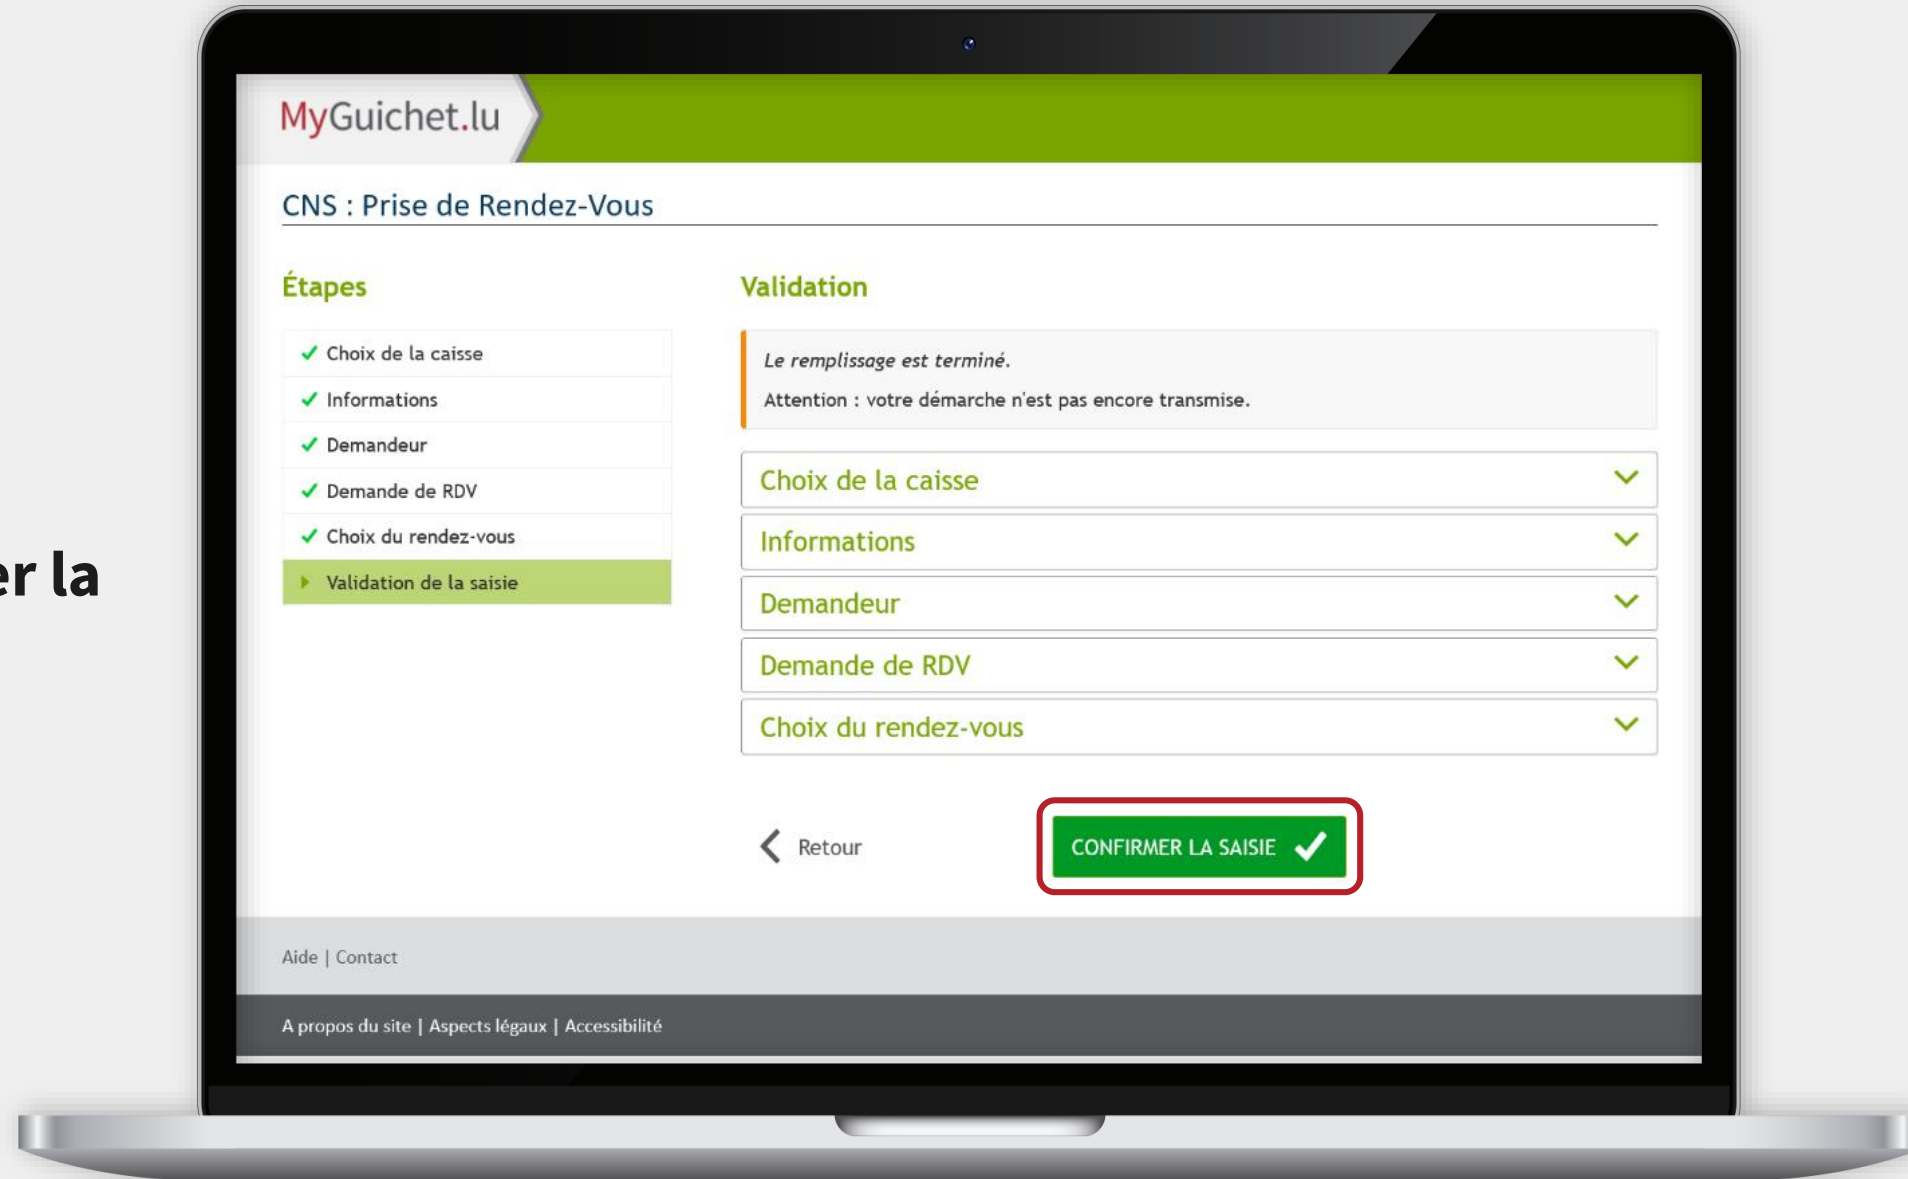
er la

MyGuichet.lu

CNS : Prise de Rendez-Vous

Étapes

✓ Choix de la caisse
✓ Informations
✓ Demandeur
✓ Demande de RDV
✓ Choix du rendez-vous
Validation de la saisie

Validation

Le remplissage est terminé.

Attention : votre démarche n'est pas encore transmise.

Choix de la caisse

Informations

Demandeur

Demande de RDV

Choix du rendez-vous

Retour

CONFIRMER LA SAISIE

Aide | Contact

A propos du site | Aspects légaux | Accessibilité